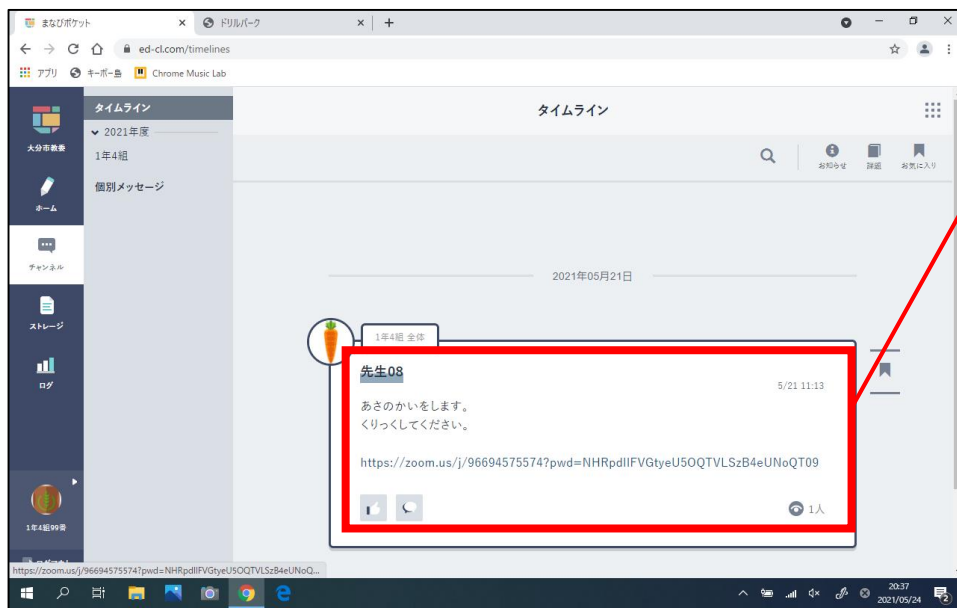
まなびポケット
ドリルパーク
ed-cl.com/timelines
アプリ キーボー島 Chrome Music Lab

大分市教委
ホーム
チャンネル
ストレージ
ログ
1年4組99番

タイムライン
2021年度
1年4組
個別メッセージ

タイムライン
お知らせ 詳細 お気に入り

2021年05月21日

1年4組 全体
先生08
5/21 11:13
あさのかいをします。
くりっくしてください。

https://zoom.us/j/96694575574?pwd=NHRpdlIFVGtyeU5OQTVLSzB4eUNoQT09

1人

https://zoom.us/j/96694575574?pwd=NHRpdlIFVGtyeU5OQTVLSzB4eUNoQ...

20:37
2021/05/24
2